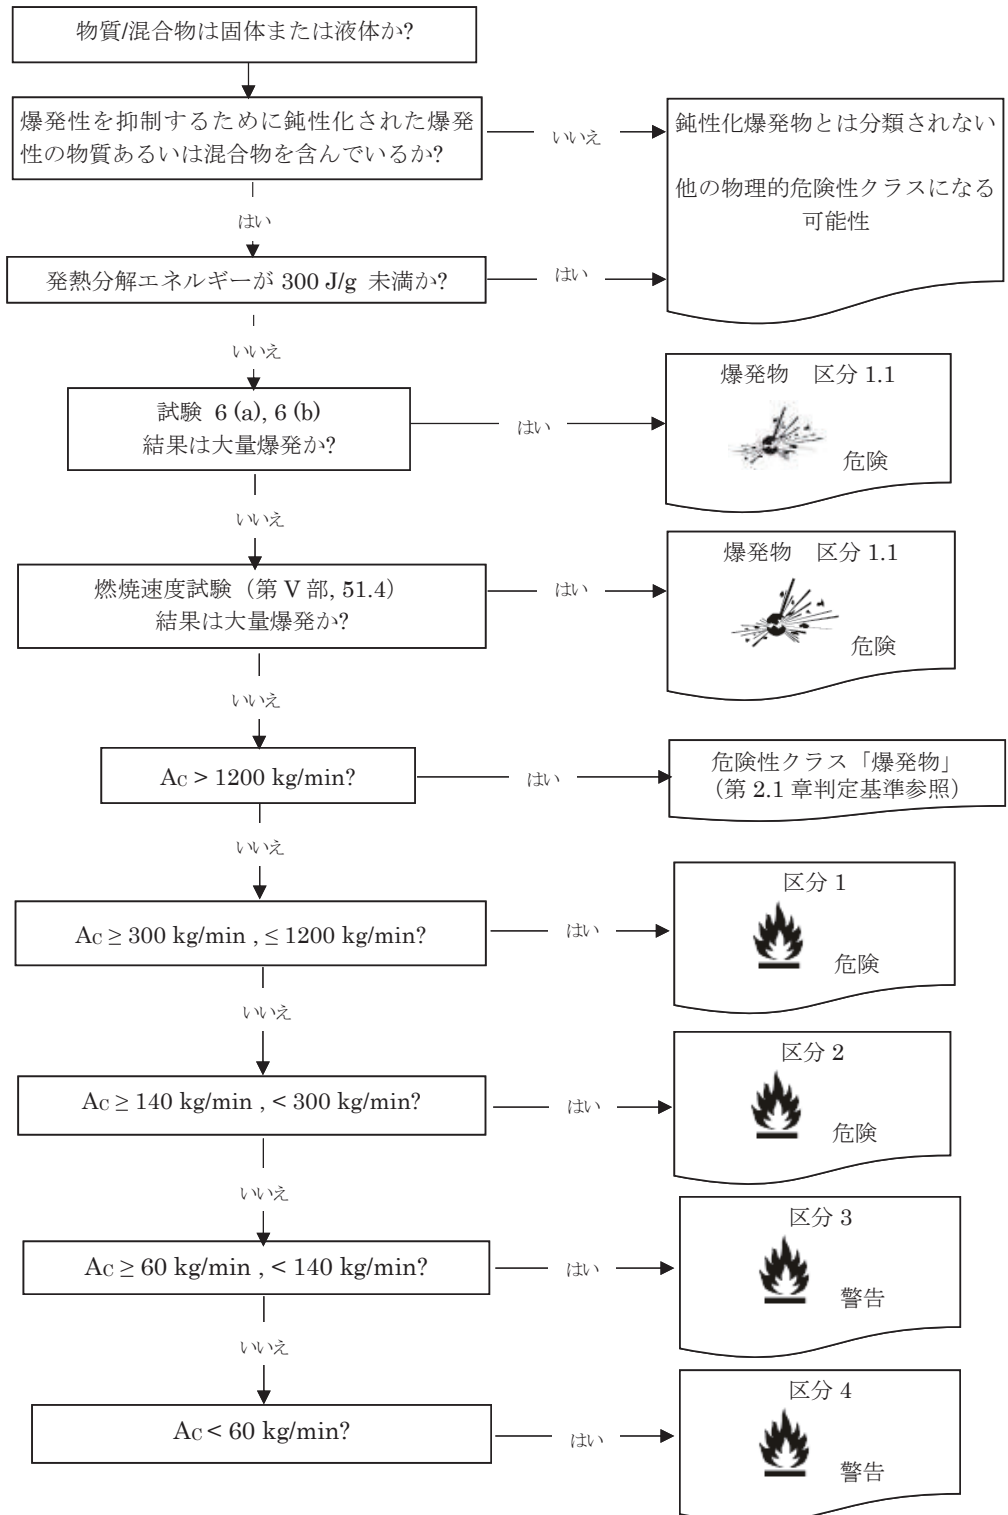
物質/混合物は固体または液体か?

爆発性を抑制するために鈍性化された爆発性の物質あるいは混合物を含んでいるか?

いいえ

鈍性化爆発物とは分類されない

他の物理的危険性クラスになる可能性

はい

発熱分解エネルギーが 300 J/g 未満か?

はい

いいえ

試験 6 (a), 6 (b)
結果は大量爆発か?

はい

爆発物 区分 1.1

危険

いいえ

燃焼速度試験（第 V 部, 51.4）
結果は大量爆発か?

はい

爆発物 区分 1.1

危険

いいえ

$A_C > 1200$ kg/min?

はい

危険性クラス「爆発物」
（第 2.1 章判定基準参照）

いいえ

$A_C \geq 300$ kg/min , $\leq 1200$ kg/min?

はい

区分 1

危険

いいえ

$A_C \geq 140$ kg/min , $< 300$ kg/min?

はい

区分 2

危険

いいえ

$A_C \geq 60$ kg/min , $< 140$ kg/min?

はい

区分 3

警告

いいえ

$A_C < 60$ kg/min?

はい

区分 4

警告